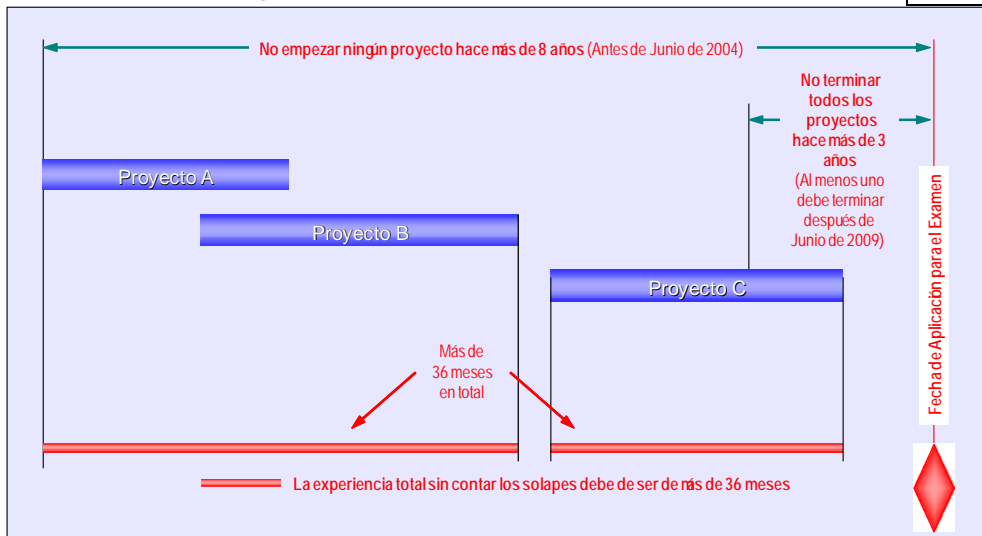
No empezar ningún proyecto hace más de 8 años (Antes de Junio de 2004)

No terminar todos los proyectos hace más de 3 años (Al menos uno debe terminar después de Junio de 2009)

Proyecto A

Proyecto B

Proyecto C

Fecha de Aplicación para el Examen

Más de 36 meses en total

La experiencia total sin contar los solapes debe de ser de más de 36 meses